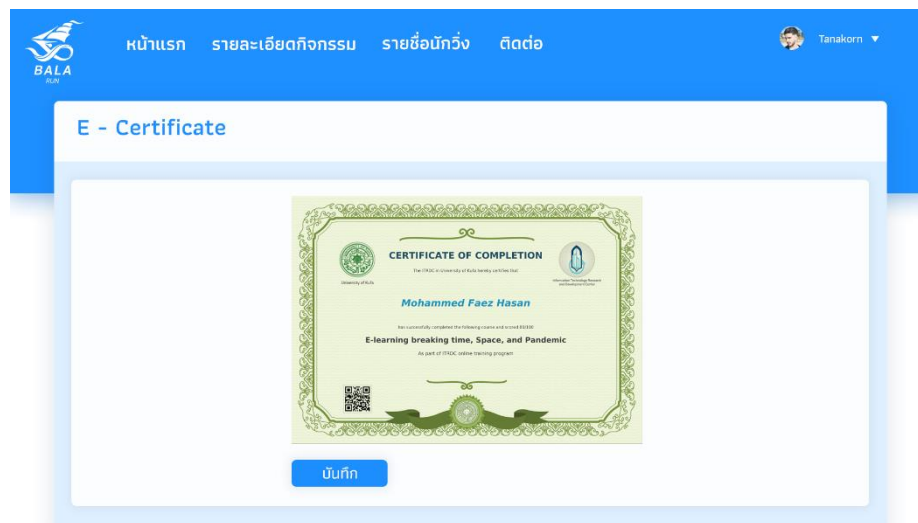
BALA
RUN

หน้าแรก รายละเอียดกิจกรรม รายชื่อนักวิ่ง ติดต่อ

Tanakorn ▼

E - Certificate

CERTIFICATE OF COMPLETION

The ITRDC in University of Kufa hereby certifies that

University of Kufa

Information Technology Research and Development Center

Mohammed Faez Hasan

has successfully completed the following course and scored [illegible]

E-learning breaking time, Space, and Pandemic

As part of ITRDC online training program

บันทึก